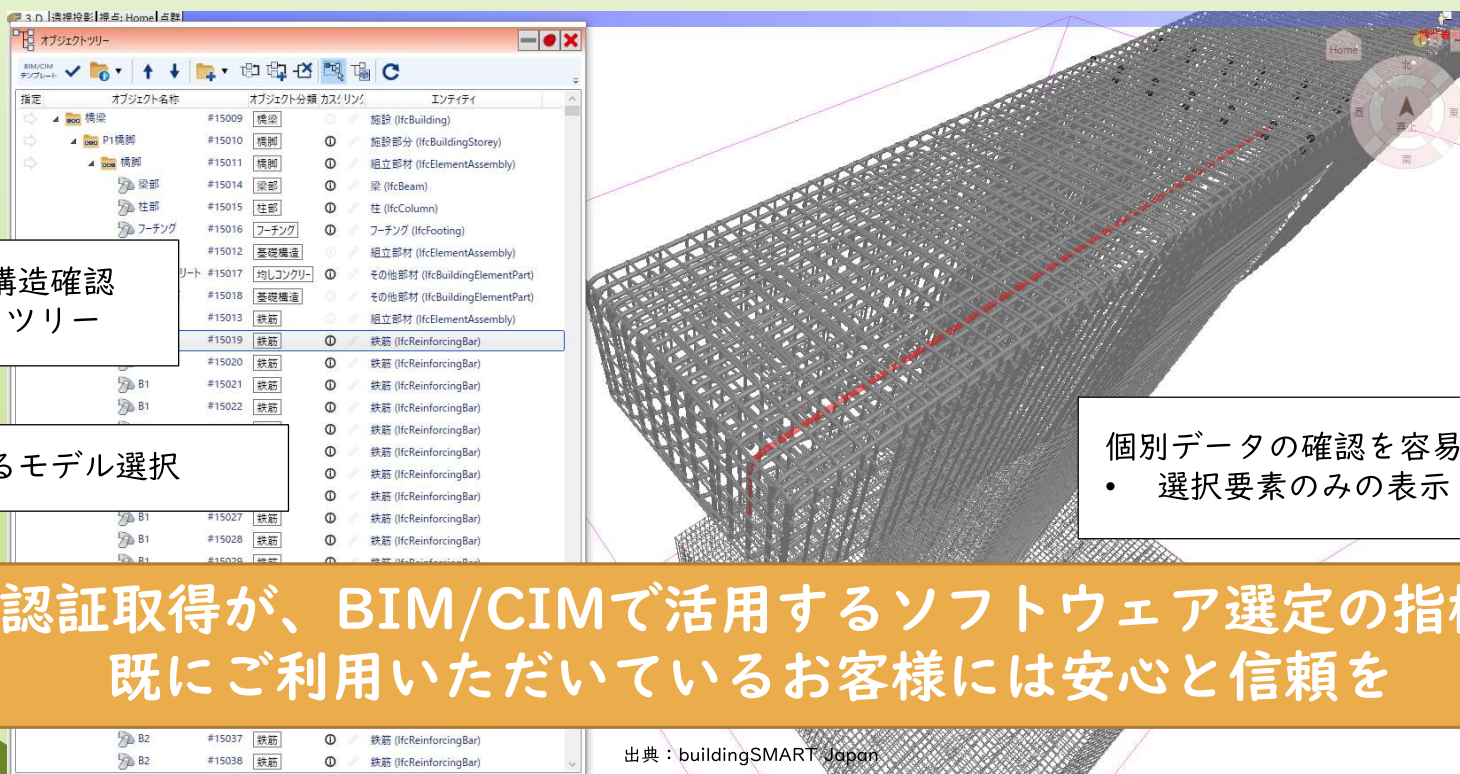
3 D 透視投影 視点: Home 点群

オブジェクトツリー

BIM/CIM テンプレート

| 指定 | オブジェクト名称 | | オブジェクト分類 | カスタ | リンク | エンティティ |
|---|---|---|---|---|---|---|
| | 橋梁 | #15009 | 橋梁 | | | 施設 (IfcBuilding) |
| | P1橋脚 | #15010 | 橋脚 | | | 施設部分 (IfcBuildingStorey) |
| | 橋脚 | #15011 | 橋脚 | | | 組立部材 (IfcElementAssembly) |
| | 梁部 | #15014 | 梁部 | | | 梁 (IfcBeam) |
| | 柱部 | #15015 | 柱部 | | | 柱 (IfcColumn) |
| | フーチング | #15016 | フーチング | | | フーチング (IfcFooting) |
| | | #15012 | 基礎構造 | | | 組立部材 (IfcElementAssembly) |
| | リート | #15017 | 均しコンクリー | | | その他部材 (IfcBuildingElementPart) |
| | | #15018 | 基礎構造 | | | その他部材 (IfcBuildingElementPart) |
| | | #15013 | 鉄筋 | | | 組立部材 (IfcElementAssembly) |
| | | #15019 | 鉄筋 | | | 鉄筋 (IfcReinforcingBar) |
| | | #15020 | 鉄筋 | | | 鉄筋 (IfcReinforcingBar) |
| | B1 | #15021 | 鉄筋 | | | 鉄筋 (IfcReinforcingBar) |
| | B1 | #15022 | 鉄筋 | | | 鉄筋 (IfcReinforcingBar) |
| | | | | | | 鉄筋 (IfcReinforcingBar) |
| | | | | | | 鉄筋 (IfcReinforcingBar) |
| | | | | | | 鉄筋 (IfcReinforcingBar) |
| | | | | | | 鉄筋 (IfcReinforcingBar) |
| | B1 | #15027 | 鉄筋 | | | 鉄筋 (IfcReinforcingBar) |
| | B1 | #15028 | 鉄筋 | | | 鉄筋 (IfcReinforcingBar) |
| | B2 | #15037 | 鉄筋 | | | 鉄筋 (IfcReinforcingBar) |
| | B2 | #15038 | 鉄筋 | | | 鉄筋 (IfcReinforcingBar) |

構造確認
ツリー

るモデル選択

Home
北
西
東
南

個別データの確認を容易
• 選択要素のみの表示

認証取得が、BIM/CIMで活用するソフトウェア選定の指
既にご利用いただいているお客様には安心と信頼を

出典：buildingSMART Japan